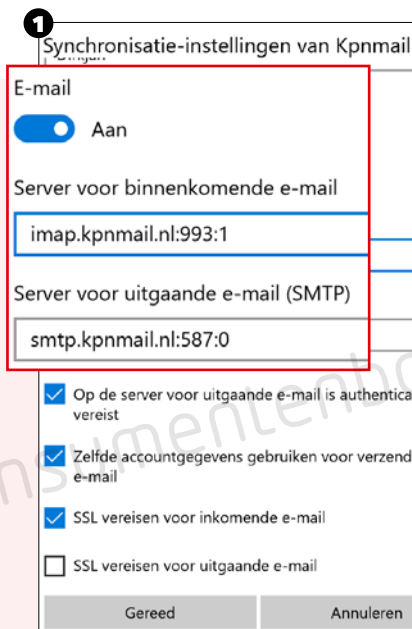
1

Synchronisatie-instellingen van Kpnmail

E-mail

Aan

Server voor binnenkomende e-mail

imap.kpnmail.nl:993:1

Server voor uitgaande e-mail (SMTP)

smtp.kpnmail.nl:587:0

Op de server voor uitgaande e-mail is authentica vereist

Zelfde accountgegevens gebruiken voor verzend e-mail

SSL vereisen voor inkomende e-mail

SSL vereisen voor uitgaande e-mail

Gereed

Annuleren

nsumentenbo